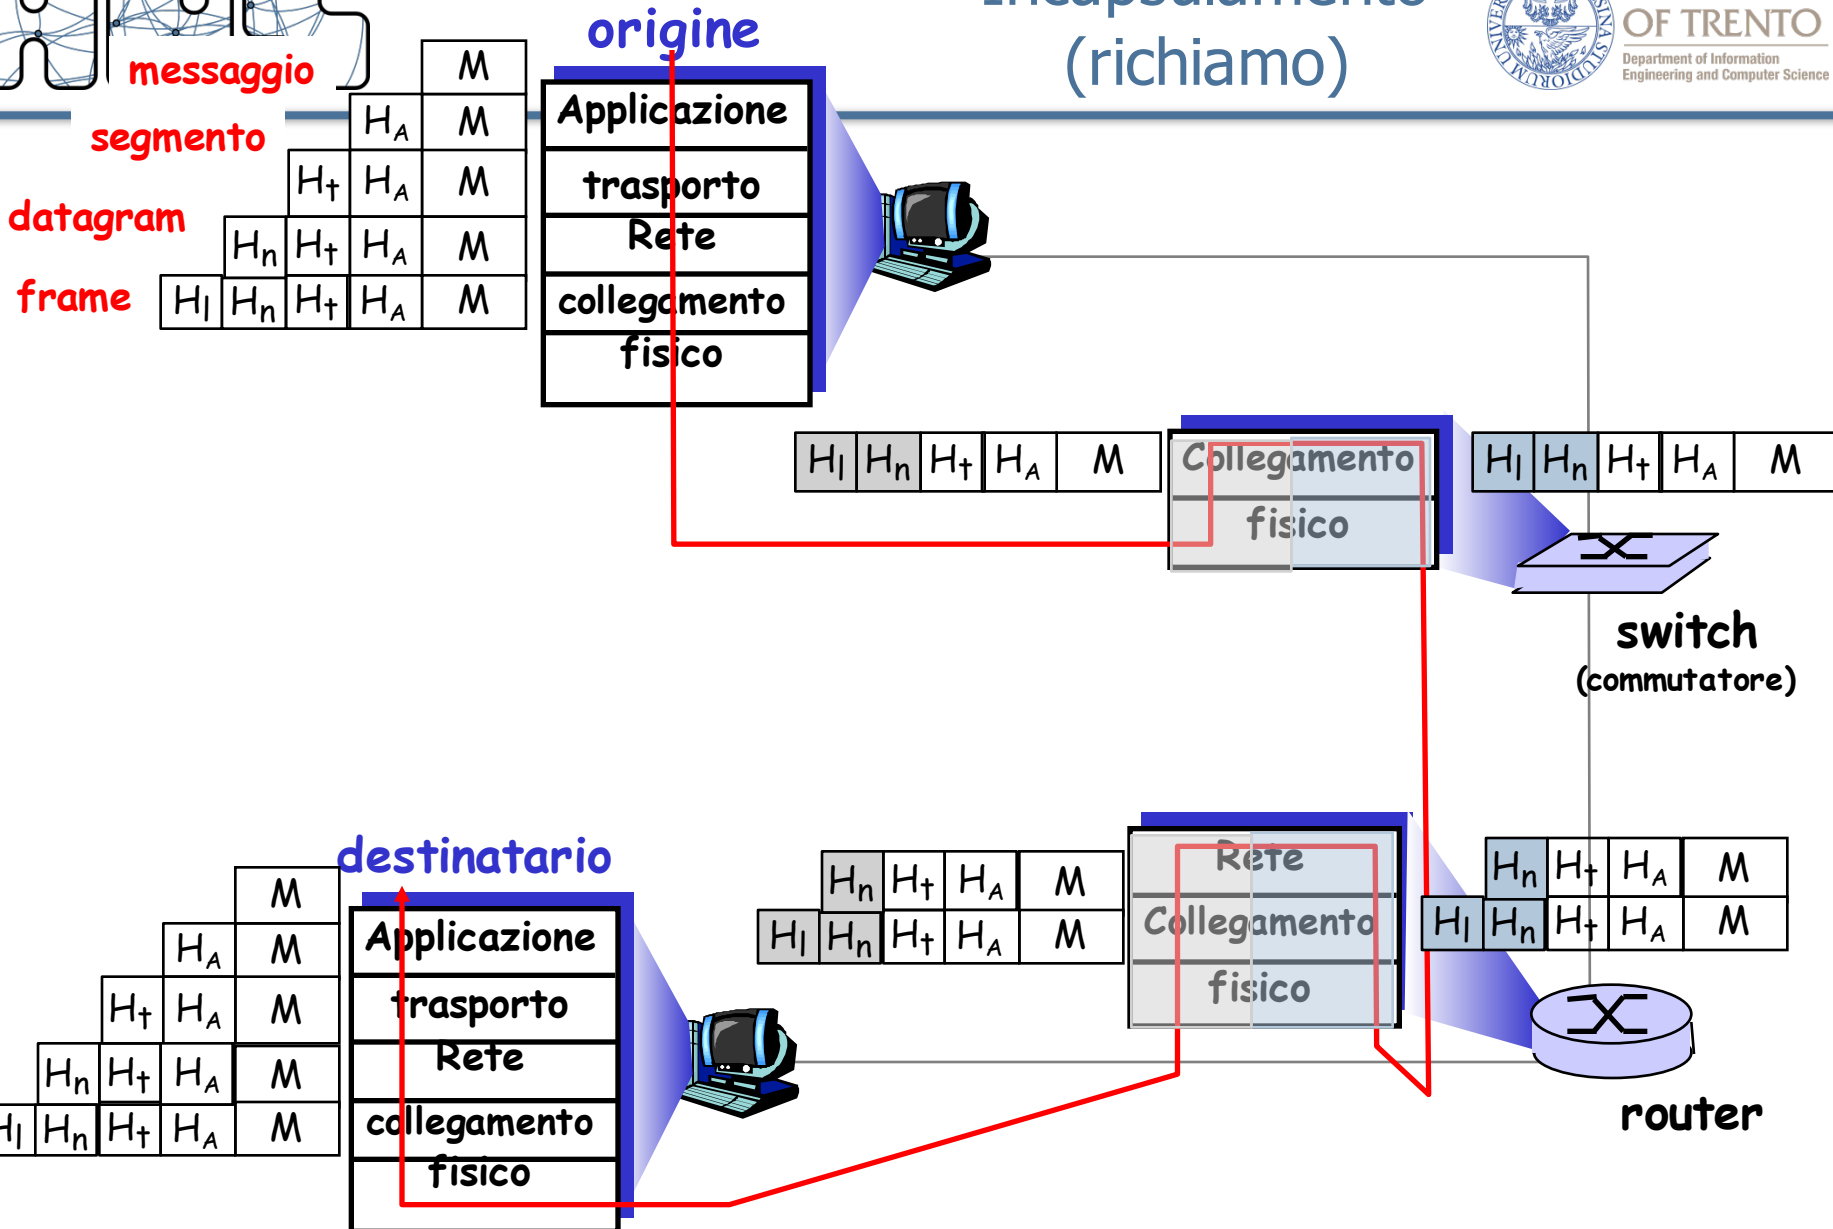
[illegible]
(richiamo)

OF TRENTO
Department of Information Engineering and Computer Science

origine

messaggio
segmento
datagram
frame

| | | | | M |
|---|---|---|---|---|
| | | | $H_A$ | M |
| | | $H_t$ | $H_A$ | M |
| | $H_n$ | $H_t$ | $H_A$ | M |
| $H_l$ | $H_n$ | $H_t$ | $H_A$ | M |

Applicazione
trasporto
Rete
collegamento
fisico

$H_l$ $H_n$ $H_t$ $H_A$ M

Collegamento
fisico

$H_l$ $H_n$ $H_t$ $H_A$ M

switch
(commutatore)

destinatario

| | | | | M |
|---|---|---|---|---|
| | | | $H_A$ | M |
| | | $H_t$ | $H_A$ | M |
| | $H_n$ | $H_t$ | $H_A$ | M |
| $H_l$ | $H_n$ | $H_t$ | $H_A$ | M |

Applicazione
trasporto
Rete
collegamento
fisico

$H_n$ $H_t$ $H_A$ M
$H_l$ $H_n$ $H_t$ $H_A$ M

Rete
Collegamento
fisico

$H_n$ $H_t$ $H_A$ M
$H_l$ $H_n$ $H_t$ $H_A$ M

router